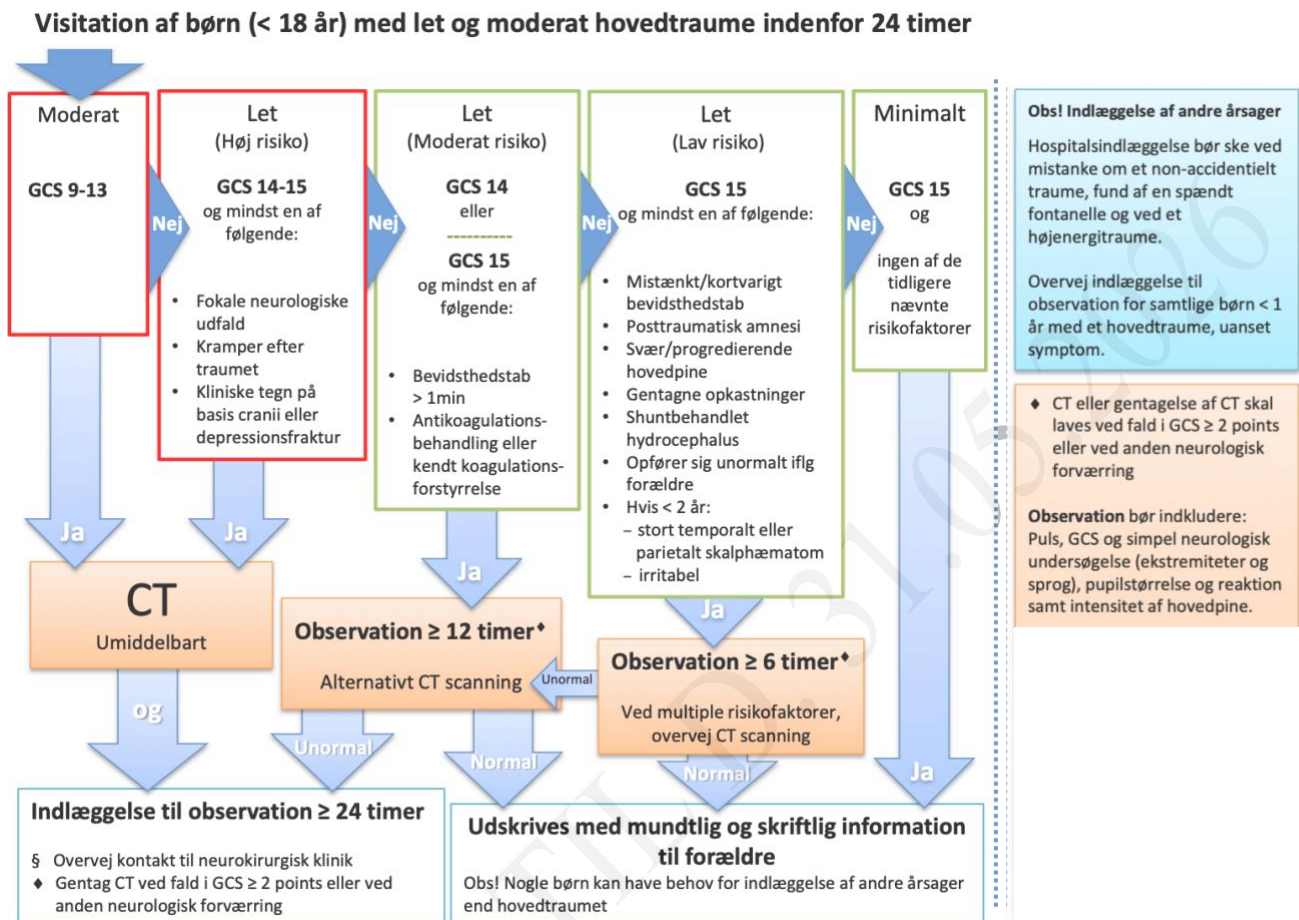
Visitation af børn (< 18 år) med let og moderat hovedtraume indenfor 24 timer

Moderat

GCS 9-13

Nej

Let
(Høj risiko)

GCS 14-15
og mindst en af følgende:

- Fokale neurologiske udfald
- Kramper efter traumet
- Kliniske tegn på basis cranii eller depressionsfraktur

Nej

Let
(Moderat risiko)

GCS 14
eller

GCS 15
og mindst en af følgende:

- Bevidsthedstab > 1min
- Antikoagulationsbehandling eller kendt koagulationsforstyrrelse

Nej

Let
(Lav risiko)

GCS 15
og mindst en af følgende:

- Mistænkt/kortvarigt bevidsthedstab
- Posttraumatisk amnesi
- Svær/progredierende hovedpine
- Gentagne opkastninger
- Shuntbehandlet hydrocephalus
- Opfører sig unormalt iflg forældre
- Hvis < 2 år:
 – stort temporalt eller parietalt skalphæmatom
 – irritabel

Nej

Minimalt

GCS 15
og

ingen af de tidligere nævnte risikofaktorer

Obs! Indlæggelse af andre årsager

Hospitalsindlæggelse bør ske ved mistanke om et non-accidentielt traume, fund af en spændt fontanelle og ved et højenergitraume.

Overvej indlæggelse til observation for samtlige børn < 1 år med et hovedtraume, uanset symptom.

♦ CT eller gentagelse af CT skal laves ved fald i GCS ≥ 2 points eller ved anden neurologisk forværring

Observation bør indkludere: Puls, GCS og simpel neurologisk undersøgelse (ekstremiteter og sprog), pupilstørrelse og reaktion samt intensitet af hovedpine.

Ja

Ja

CT
Umiddelbart

Ja

Observation ≥ 12 timer♦
Alternativt CT scanning

Unormal

Ja

Observation ≥ 6 timer♦
Ved multiple risikofaktorer, overvej CT scanning

og

Unormal

Normal

Normal

Ja

Indlæggelse til observation ≥ 24 timer

§ Overvej kontakt til neurokirurgisk klinik
♦ Gentag CT ved fald i GCS ≥ 2 points eller ved anden neurologisk forværring

Udskrives med mundtlig og skriftlig information til forældre

Obs! Nogle børn kan have behov for indlæggelse af andre årsager end hovedtraumet